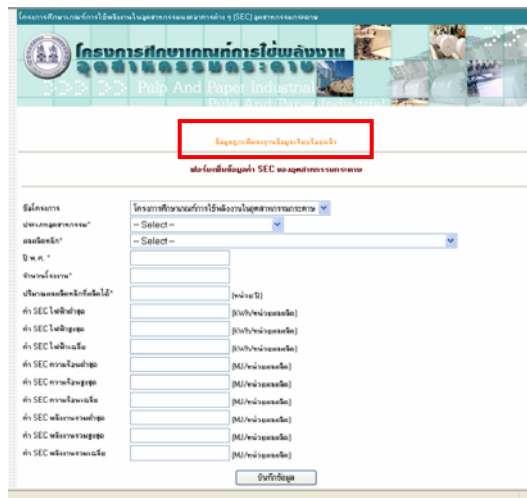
โครงการศึกษาเกณฑ์การใช้พลังงานในอุตสาหกรรมและสาขาต่าง ๆ (SEC) อุตสาหกรรมกระดาษ

โครงการศึกษาเกณฑ์การใช้พลังงาน อุตสาหกรรมกระดาษ

Pulp And Paper Industrial

Pulp And Paper Industrial

ข้อมูลถูกเพิ่มลงฐานข้อมูลเรียบร้อยแล้ว

ฟอร์มเพิ่มข้อมูลค่า SEC ของอุตสาหกรรมกระดาษ

| | |
|---|---|
| ชื่อโครงการ | โครงการศึกษาเกณฑ์การใช้พลังงานในอุตสาหกรรมกระดาษ |
| ประเภทอุตสาหกรรม* | -- Select -- |
| ผลผลิตหลัก* | -- Select -- |
| ปี พ.ศ. * | |
| จำนวนโรงงาน* | |
| ปริมาณผลผลิตหลักที่ผลิตได้* | (หน่วย/ปี) |
| ค่า SEC ไฟฟ้าต่ำสุด | (kWh/หน่วยผลผลิต) |
| ค่า SEC ไฟฟ้าสูงสุด | (kWh/หน่วยผลผลิต) |
| ค่า SEC ไฟฟ้าเฉลี่ย | (kWh/หน่วยผลผลิต) |
| ค่า SEC ความร้อนต่ำสุด | (MJ/หน่วยผลผลิต) |
| ค่า SEC ความร้อนสูงสุด | (MJ/หน่วยผลผลิต) |
| ค่า SEC ความร้อนเฉลี่ย | (MJ/หน่วยผลผลิต) |
| ค่า SEC พลังงานรวมต่ำสุด | (MJ/หน่วยผลผลิต) |
| ค่า SEC พลังงานรวมสูงสุด | (MJ/หน่วยผลผลิต) |
| ค่า SEC พลังงานรวมเฉลี่ย | (MJ/หน่วยผลผลิต) |

บันทึกข้อมูล